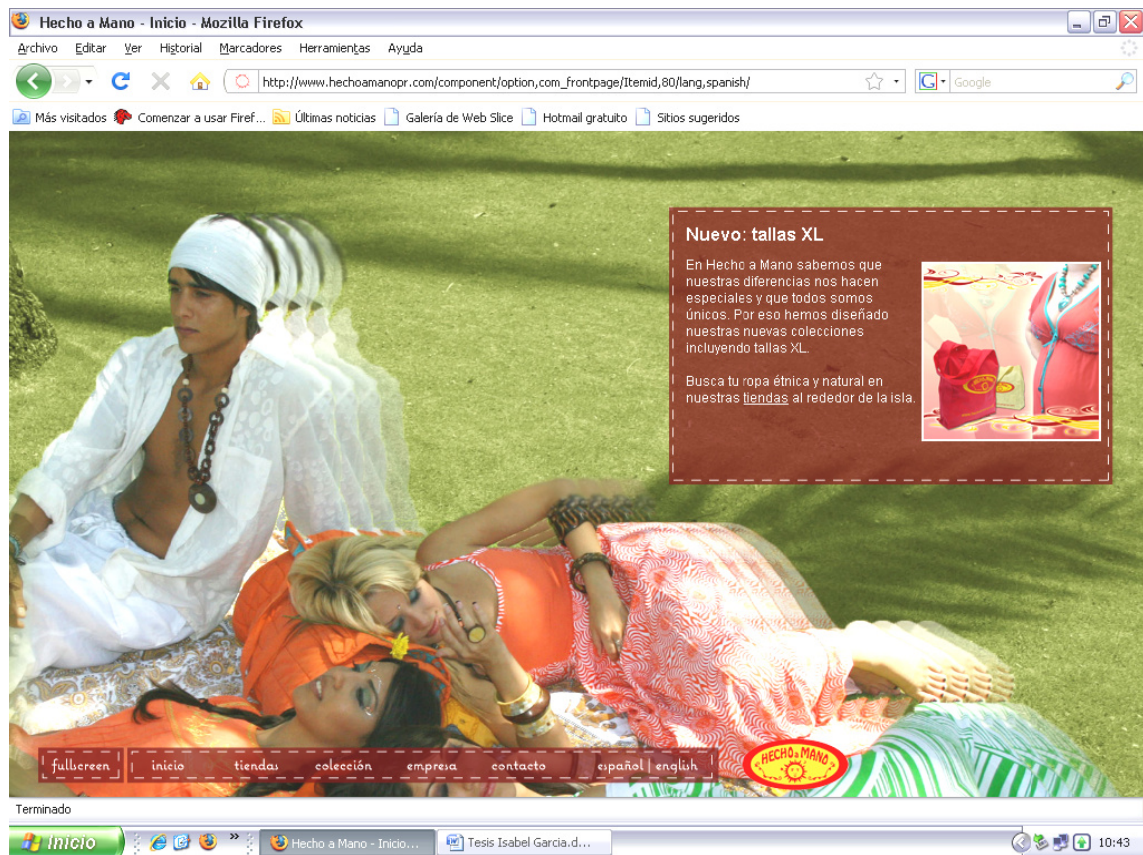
Hecho a Mano - Inicio - Mozilla Firefox

Archivo Editar Ver Historial Marcadores Herramientas Ayuda

http://www.hechoamanopr.com/component/option,com_frontpage/Itemid,80/lang,spanish/

Google

Más visitados Comenzar a usar Firef... Últimas noticias Galería de Web Slice Hotmail gratuito Sitios sugeridos

Nuevo: tallas XL

En Hecho a Mano sabemos que nuestras diferencias nos hacen especiales y que todos somos únicos. Por eso hemos diseñado nuestras nuevas colecciones incluyendo tallas XL.

Busca tu ropa étnica y natural en nuestras tiendas al rededor de la isla.

fullscreen inicio tiendas colección empresa contacto español | english

HECHO A MANO

Terminado

Inicio Hecho a Mano - Inicio... Tesis Isabel Garcia.d... 10:43